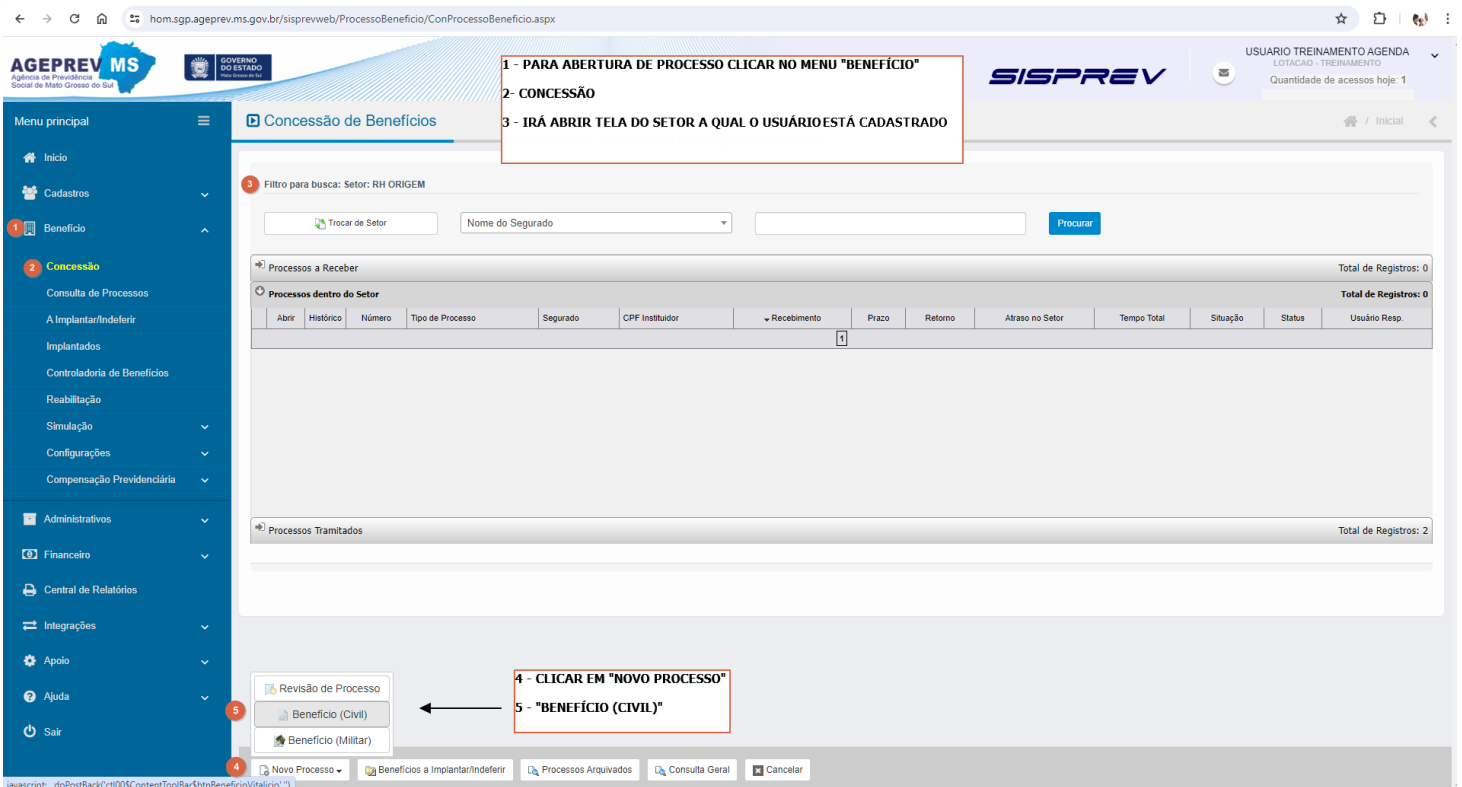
hom.sgp.ageprev.ms.gov.br/sisprevweb/ProcessoBeneficio/ConProcessoBeneficio.aspx

AGEPREV MS
Agência de Previdência Social de Mato Grosso do Sul

GOVERNO DO ESTADO Mato Grosso do Sul

1 - PARA ABERTURA DE PROCESSO CLICAR NO MENU "BENEFÍCIO"
2- CONCESSÃO
3 - IRÁ ABRIR TELA DO SETOR A QUAL O USUÁRIO ESTÁ CADASTRADO

SISPREV

USUARIO TREINAMENTO AGENDA
LOTACAO - TREINAMENTO
Quantidade de acessos hoje: 1

Menu principal

Início
Cadastros
1 Benefício
2 Concessão
Consulta de Processos
A Implantar/Indeferir
Implantados
Controladoria de Benefícios
Reabilitação
Simulação
Configurações
Compensação Previdenciária
Administrativos
Financeiro
Central de Relatórios
Integrações
Apoio
Ajuda
Sair

Concessão de Benefícios

/ Inicial

3 Filtro para busca: Setor: RH ORIGEM

Trocar de Setor
Nome do Segurado
Procurar

Processos a Receber
Total de Registros: 0

Processos dentro do Setor
Total de Registros: 0

| Abrir | Histórico | Número | Tipo de Processo | Segurado | CPF Instituidor | Recebimento | Prazo | Retorno | Atraso no Setor | Tempo Total | Situação | Status | Usuário Resp. |
|---|---|---|---|---|---|---|---|---|---|---|---|---|---|

1

Processos Tramitados
Total de Registros: 2

Revisão de Processo
5 Benefício (Civil)
Benefício (Militar)

4 - CLICAR EM "NOVO PROCESSO"
5 - "BENEFÍCIO (CIVIL)"

4 Novo Processo
Benefícios a Implantar/Indeferir
Processos Arquivados
Consulta Geral
Cancelar

javascript:__doPostBack('ctl00$ContentToolBar$btnBeneficioVitalicio','')